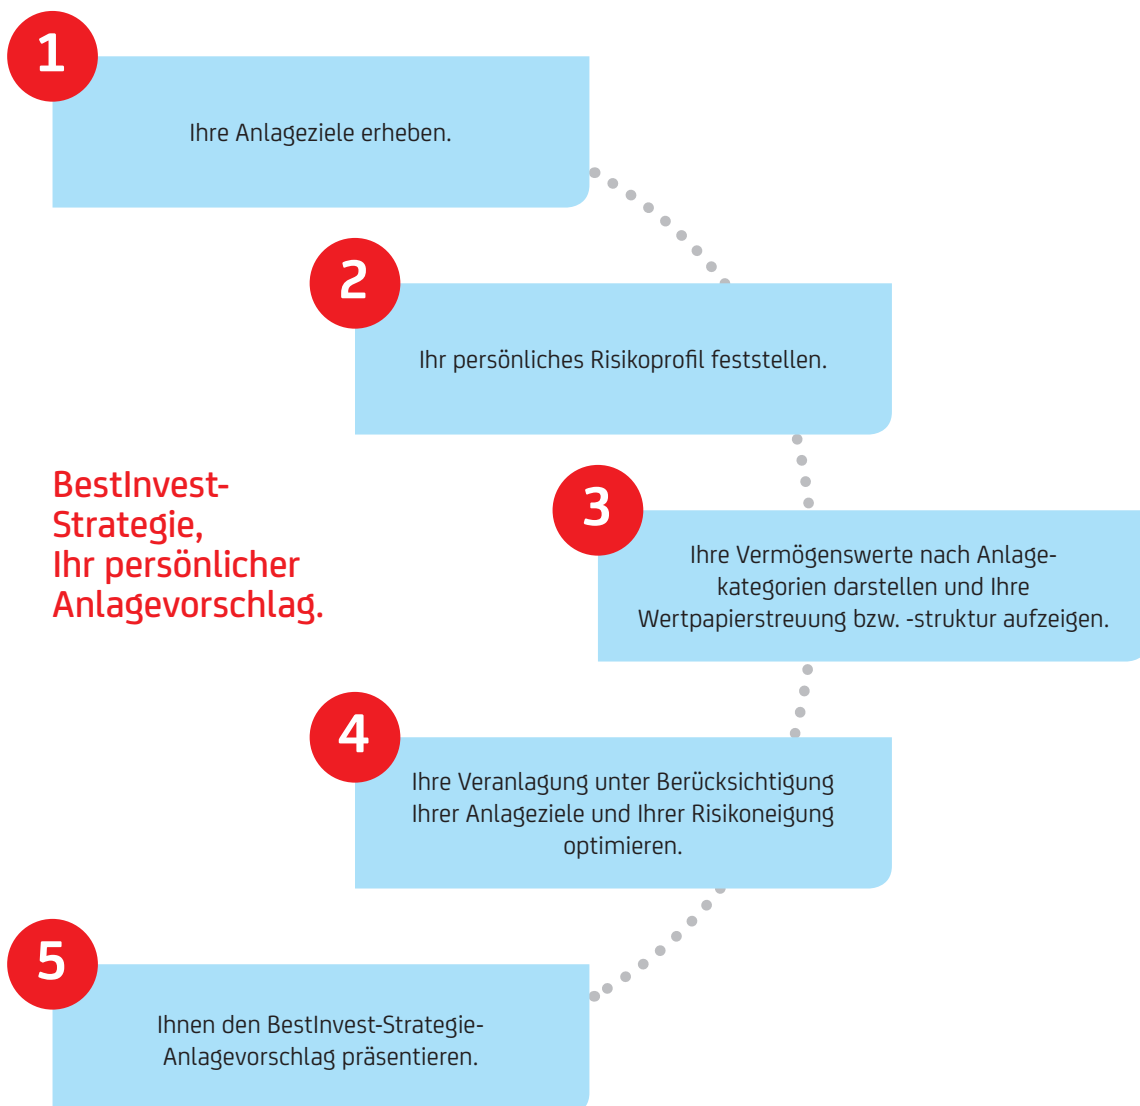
1

Ihre Anlageziele erheben.

2

Ihr persönliches Risikoprofil feststellen.

BestInvest-Strategie, Ihr persönlicher Anlagevorschlag.

3

Ihre Vermögenswerte nach Anlagekategorien darstellen und Ihre Wertpapierstreuung bzw. -struktur aufzeigen.

4

Ihre Veranlagung unter Berücksichtigung Ihrer Anlageziele und Ihrer Risikoneigung optimieren.

5

Ihnen den BestInvest-Strategie-Anlagevorschlag präsentieren.